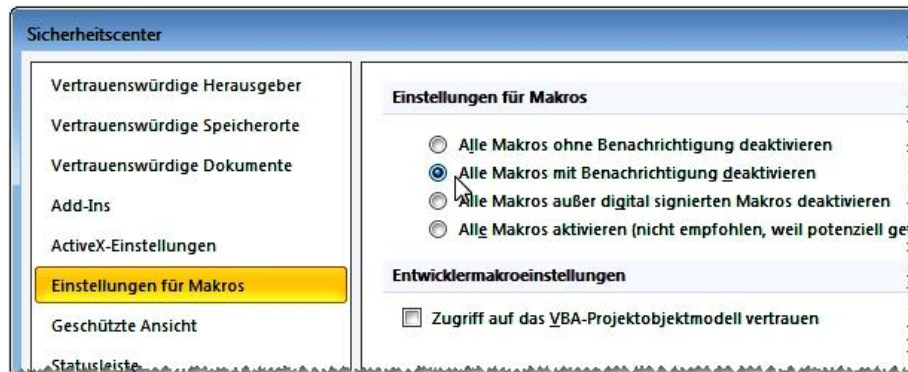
Sicherheitscenter

Vertrauenswürdige Herausgeber

Vertrauenswürdige Speicherorte

Vertrauenswürdige Dokumente

Add-Ins

ActiveX-Einstellungen

Einstellungen für Makros

Geschützte Ansicht

Statusleiste

Einstellungen für Makros

Alle Makros ohne Benachrichtigung deaktivieren

Alle Makros mit Benachrichtigung deaktivieren

Alle Makros außer digital signierten Makros deaktivieren

Alle Makros aktivieren (nicht empfohlen, weil potenziell ge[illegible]

Entwicklermakroeinstellungen

Zugriff auf das VBA-Projektobjektmodell vertrauen